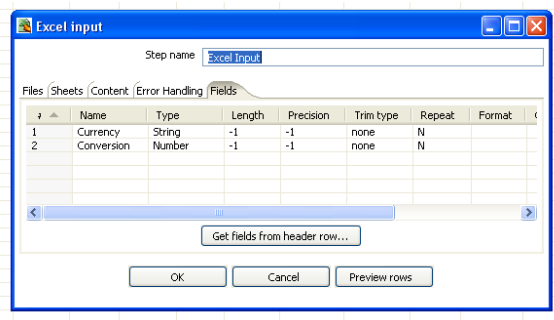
Excel input

Step name Excel Input

Files Sheets Content Error Handling Fields

| # | Name | Type | Length | Precision | Trim type | Repeat | Format |
|---|---|---|---|---|---|---|---|
| 1 | Currency | String | -1 | -1 | none | N | |
| 2 | Conversion | Number | -1 | -1 | none | N | |

Get fields from header row...

OK Cancel Preview rows